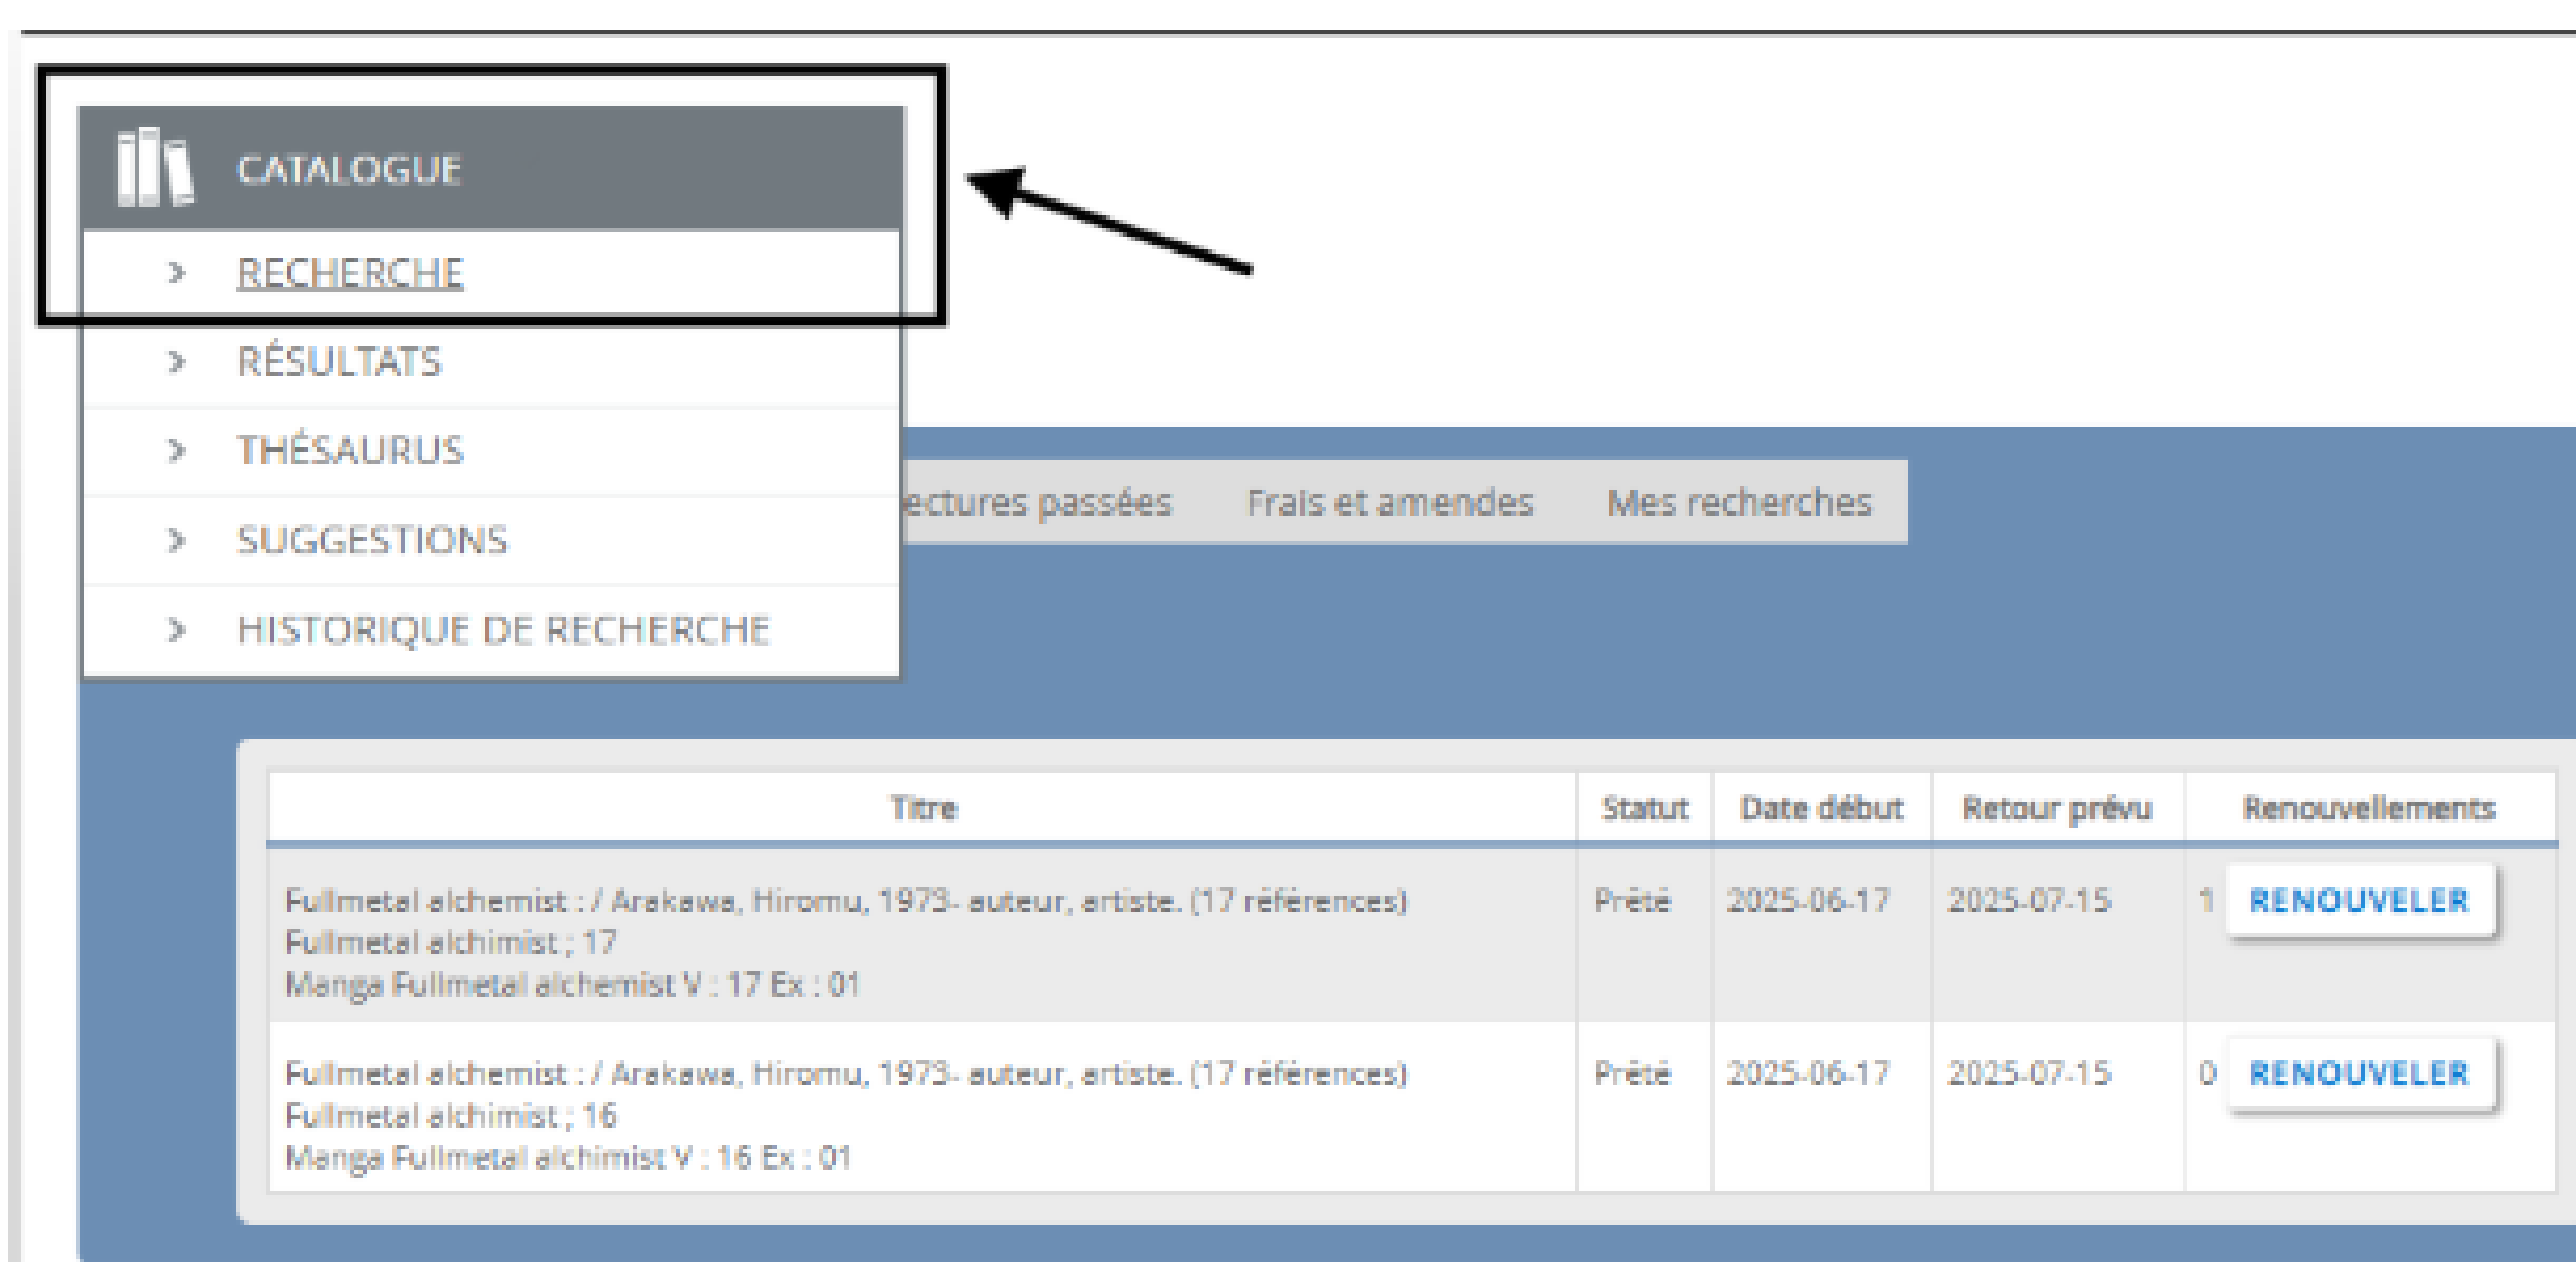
CATALOGUE

RECHERCHE

RÉSULTATS

THÉSAURUS

SUGGESTIONS

HISTORIQUE DE RECHERCHE

ectures passées Frais et amendes Mes recherches

| Titre | Statut | Date début | Retour prévu | Renouvellements |
|---|---|---|---|---|
| Fullmetal alchemist : / Arakawa, Hiromu, 1973- auteur, artiste. (17 références) Fullmetal alchimist ; 17 Manga Fullmetal alchemist V : 17 Ex : 01 | Prêté | 2025-06-17 | 2025-07-15 | 1 RENOUVELER |
| Fullmetal alchemist : / Arakawa, Hiromu, 1973- auteur, artiste. (17 références) Fullmetal alchimist ; 16 Manga Fullmetal alchimist V : 16 Ex : 01 | Prêté | 2025-06-17 | 2025-07-15 | 0 RENOUVELER |